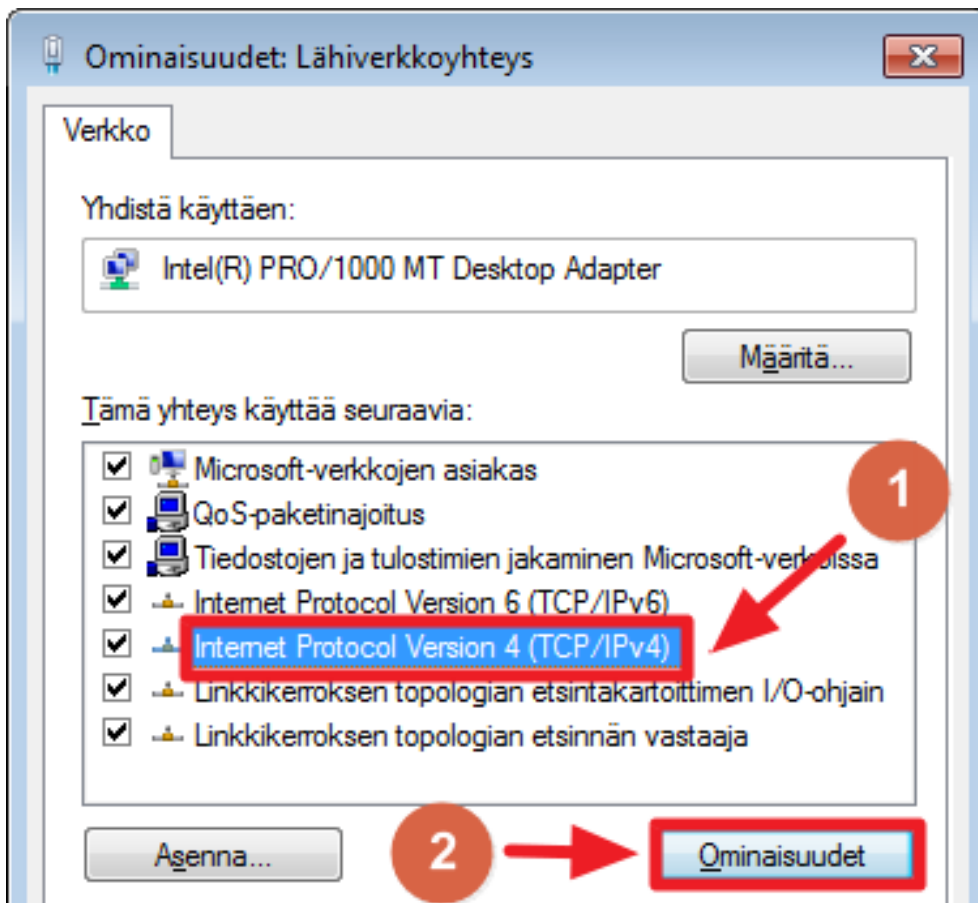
Ominaisuudet: Lähiverkkoyhteys

Verkko

Yhdistä käyttäen:

Intel(R) PRO/1000 MT Desktop Adapter

Määritä...

Tämä yhteys käyttää seuraavia:

Microsoft-verkkojen asiakas
QoS-paketinajoitus
Tiedostojen ja tulostimien jakaminen Microsoft-verkoissa
Internet Protocol Version 6 (TCP/IPv6)
Internet Protocol Version 4 (TCP/IPv4)
Linkkikerroksen topologian etsintäkartoittimen I/O-ohjain
Linkkikerroksen topologian etsinnän vastaaja

1

2

Asenna...

Ominaisuudet